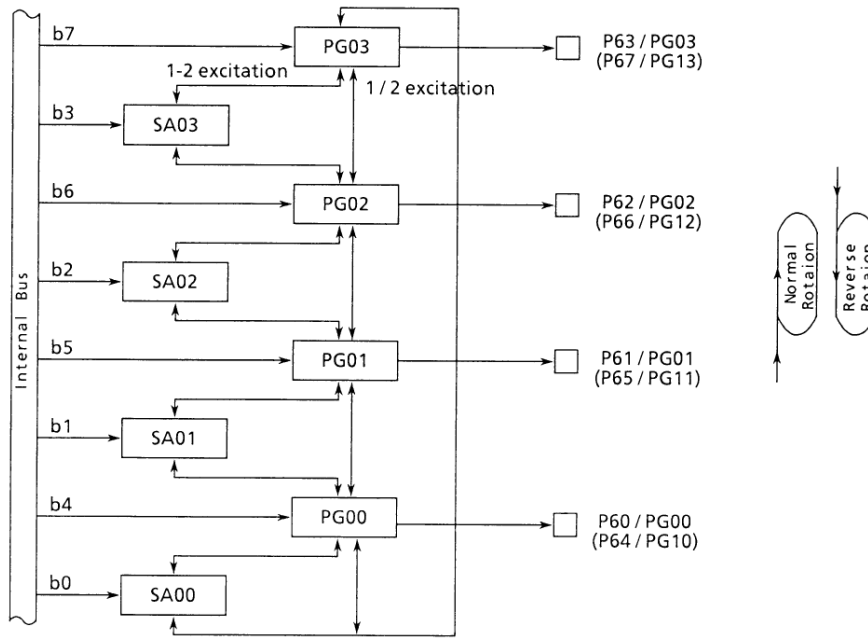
Internal Bus

b7

PG03

P63 / PG03
(P67 / PG13)

1-2 excitation

1 / 2 excitation

b3

SA03

b6

PG02

P62 / PG02
(P66 / PG12)

Normal Rotaion

Reverse Rotaion

b2

SA02

b5

PG01

P61 / PG01
(P65 / PG11)

b1

SA01

b4

PG00

P60 / PG00
(P64 / PG10)

b0

SA00